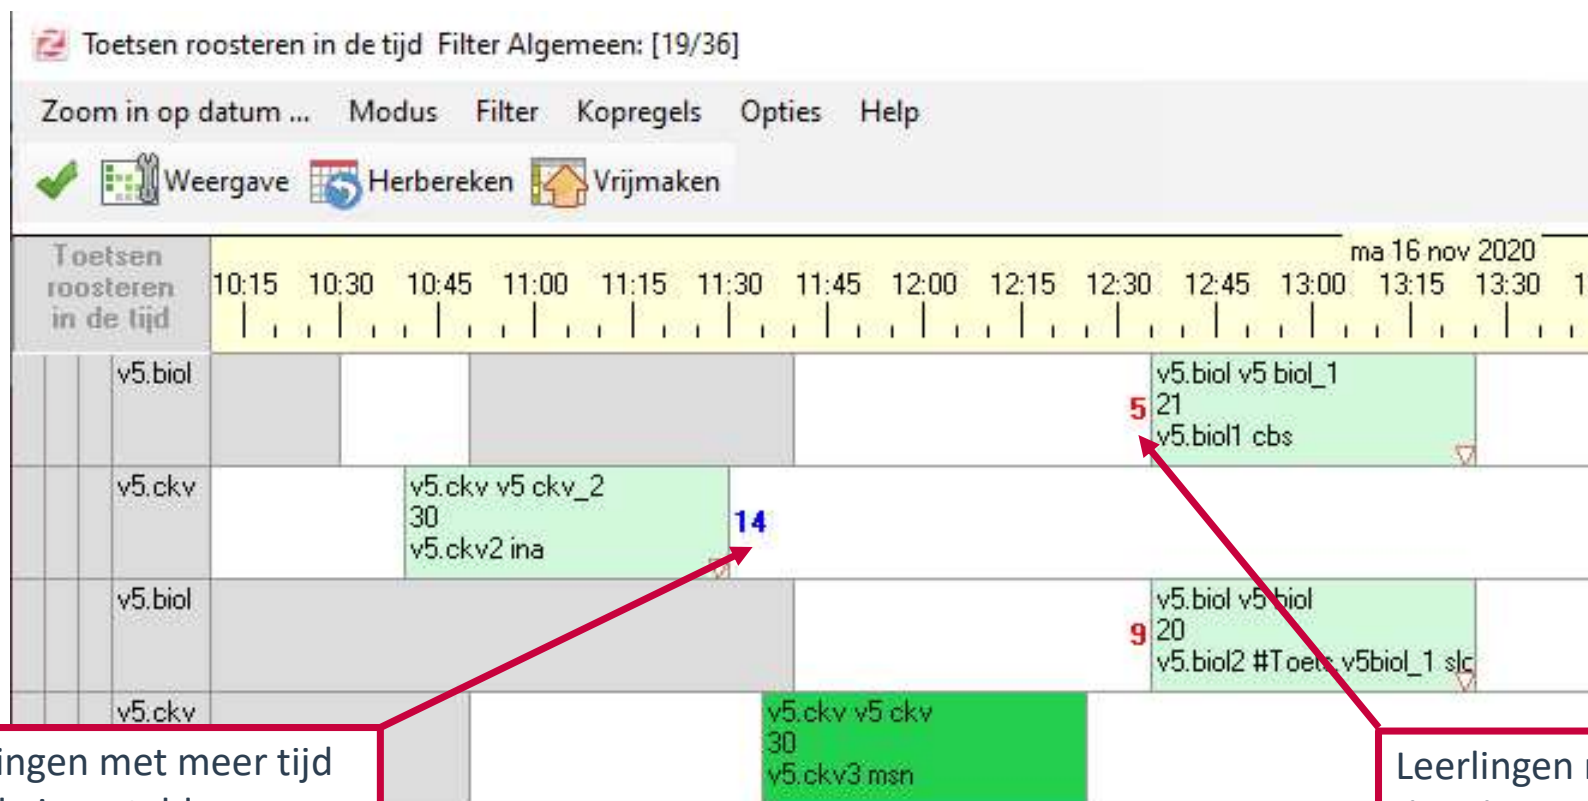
Toetsen roosteren in de tijd Filter Algemeen: [19/36]

Zoom in op datum ... Modus Filter Kopregels Opties Help

Weergave Herbereken Vrijmaken

Toetsen roosteren in de tijd

ma 16 nov 2020

10:15 10:30 10:45 11:00 11:15 11:30 11:45 12:00 12:15 12:30 12:45 13:00 13:15 13:30 1

v5.biol

v5.biol v5 biol_1
5 21
v5.biol1 cbs

v5.ckv

v5.ckv v5 ckv_2
30
v5.ckv2 ina

14

v5.biol

v5.biol v5 biol
9 20
v5.biol2 #Toets v5biol_1 slc

v5.ckv

v5.ckv v5 ckv
30
v5.ckv3 msn

ingen met meer tijd

Leerlingen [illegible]